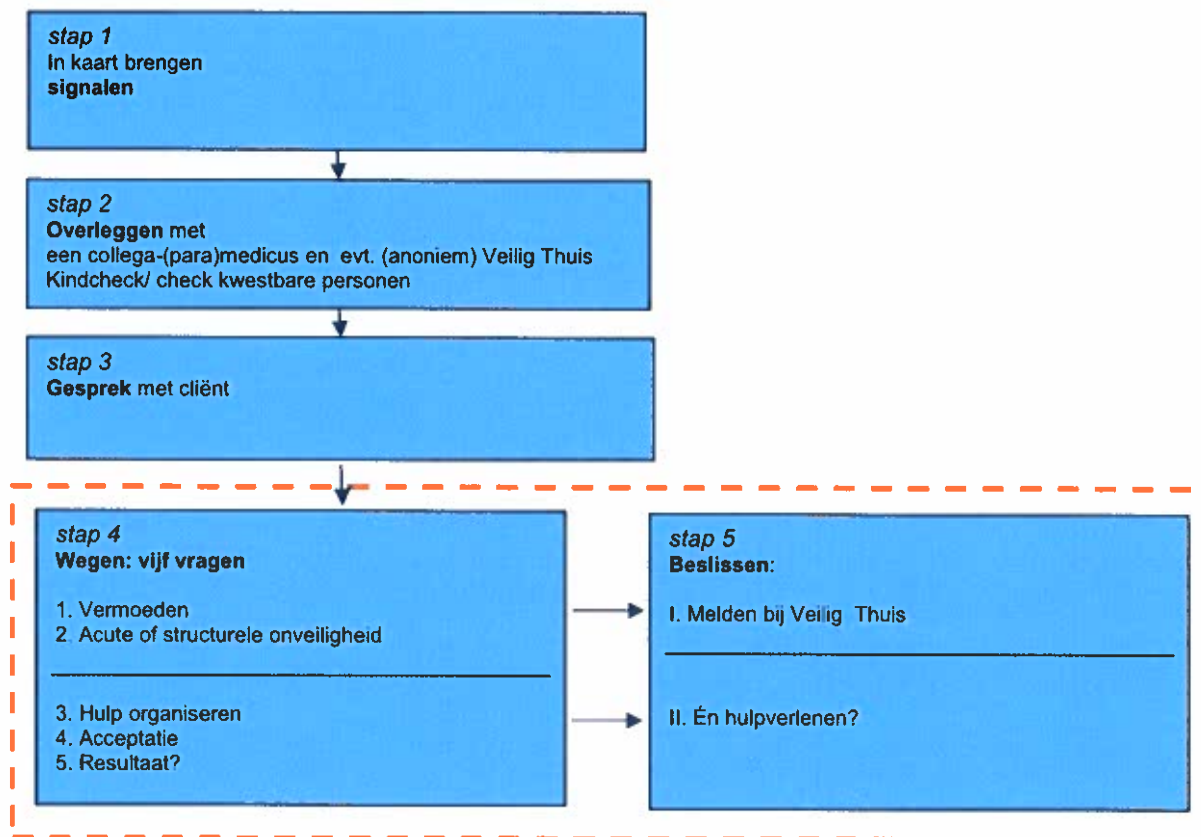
stap 1
In kaart brengen
signalen

stap 2
Overleggen met
een collega-(para)medicus en evt. (anoniem) Veilig Thuis
Kindcheck/ check kwestbare personen

stap 3
Gesprek met cliënt

stap 4
Wegen: vijf vragen

1. Vermoeden
2. Acute of structurele onveiligheid

3. Hulp organiseren
4. Acceptatie
5. Resultaat?

stap 5
Beslissen:

I. Melden bij Veilig Thuis

II. Én hulpverlenen?